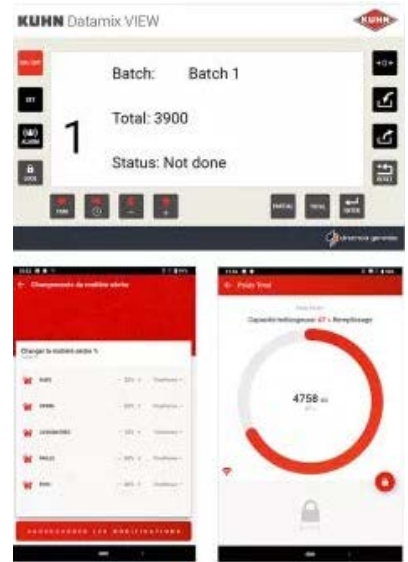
KUHN Datamix VIEW

KUHN

ON/OFF

SET

ALARM

LOCK

1

Batch: Batch 1

Total: 3900

Status: Not done

PARTIAL

TOTAL

ENTER

RESET

dinamica generale

Chargement de matière sèche

Changer la matière sèche %

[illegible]

Poids Total

Capacité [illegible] 47 % Remplissage

4758

ENREGISTRER LES MODIFICATIONS